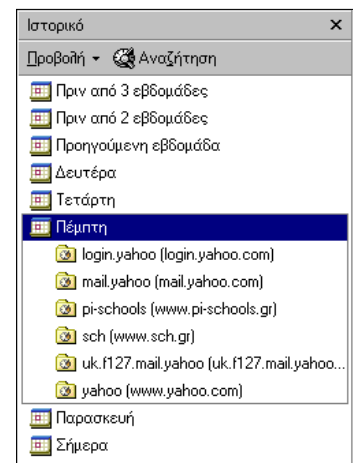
Ιστορικό ×

Προβολή ▾ Αναζήτηση

Πριν από 3 εβδομάδες
Πριν από 2 εβδομάδες
Προηγούμενη εβδομάδα
Δευτέρα
Τετάρτη
Πέμπτη
login.yahoo (login.yahoo.com)
mail.yahoo (mail.yahoo.com)
pi-schools (www.pi-schools.gr)
sch (www.sch.gr)
uk.f127.mail.yahoo (uk.f127.mail.yahoo...
yahoo (www.yahoo.com)
Παρασκευή
Σήμερα